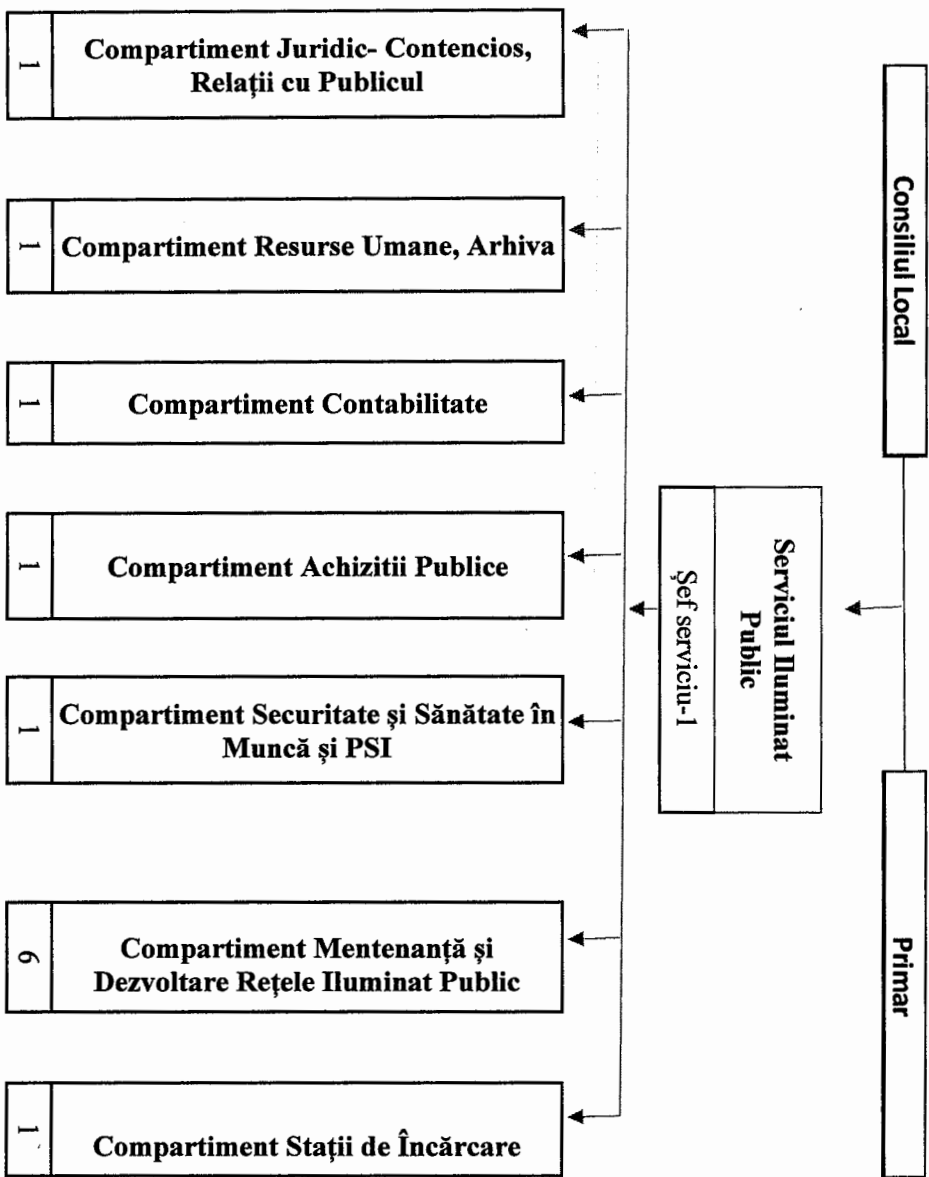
Consiliul Local

Primar

Serviciul Iluminat Public
Şef serviciu-1

1 Compartiment Juridic- Contencios, Relaţii cu Publicul

1 Compartiment Resurse Umane, Arhiva

1 Compartiment Contabilitate

1 Compartiment Achizitii Publice

1 Compartiment Securitate şi Sănătate în Muncă şi PSI

6 Compartiment Mentenanţă şi Dezvoltare Reţele Iluminat Public

1 Compartiment Staţii de Încărcare